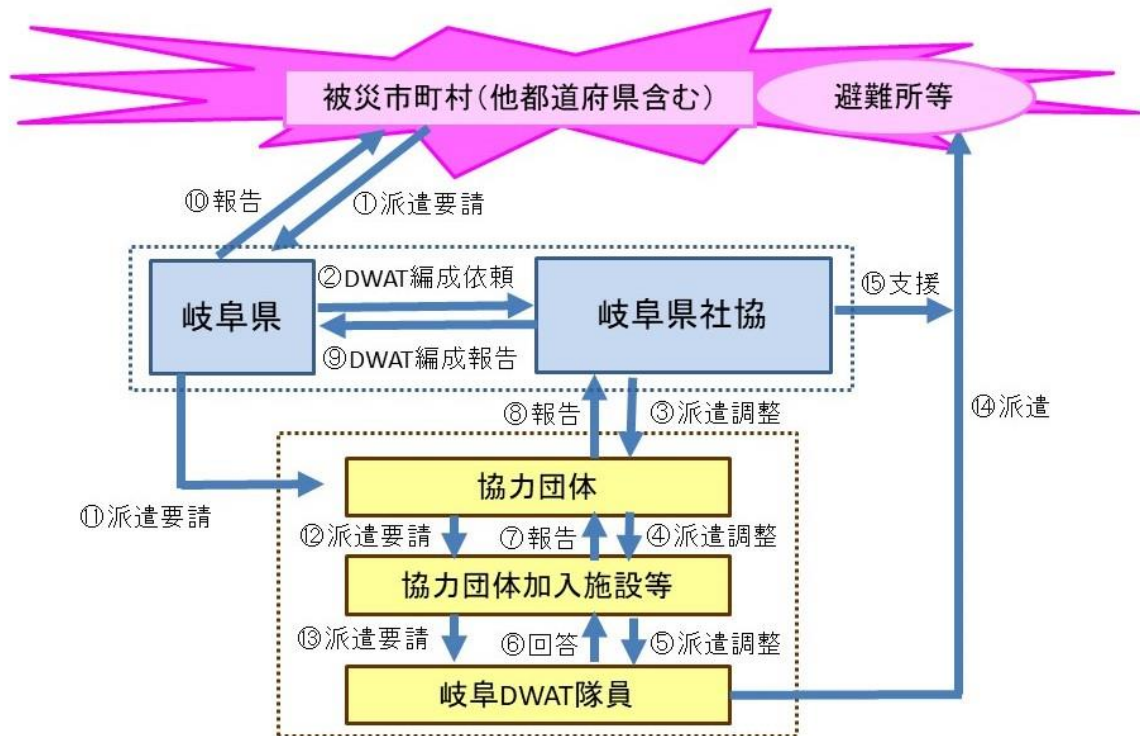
被災市町村(他都道府県含む)

避難所等

⑩報告

①派遣要請

岐阜県

②DWAT編成依頼

⑨DWAT編成報告

岐阜県社協

⑮支援

⑧報告

③派遣調整

⑭派遣

⑪派遣要請

協力団体

⑫派遣要請

⑦報告

④派遣調整

協力団体加入施設等

⑬派遣要請

⑥回答

⑤派遣調整

岐阜DWAT隊員